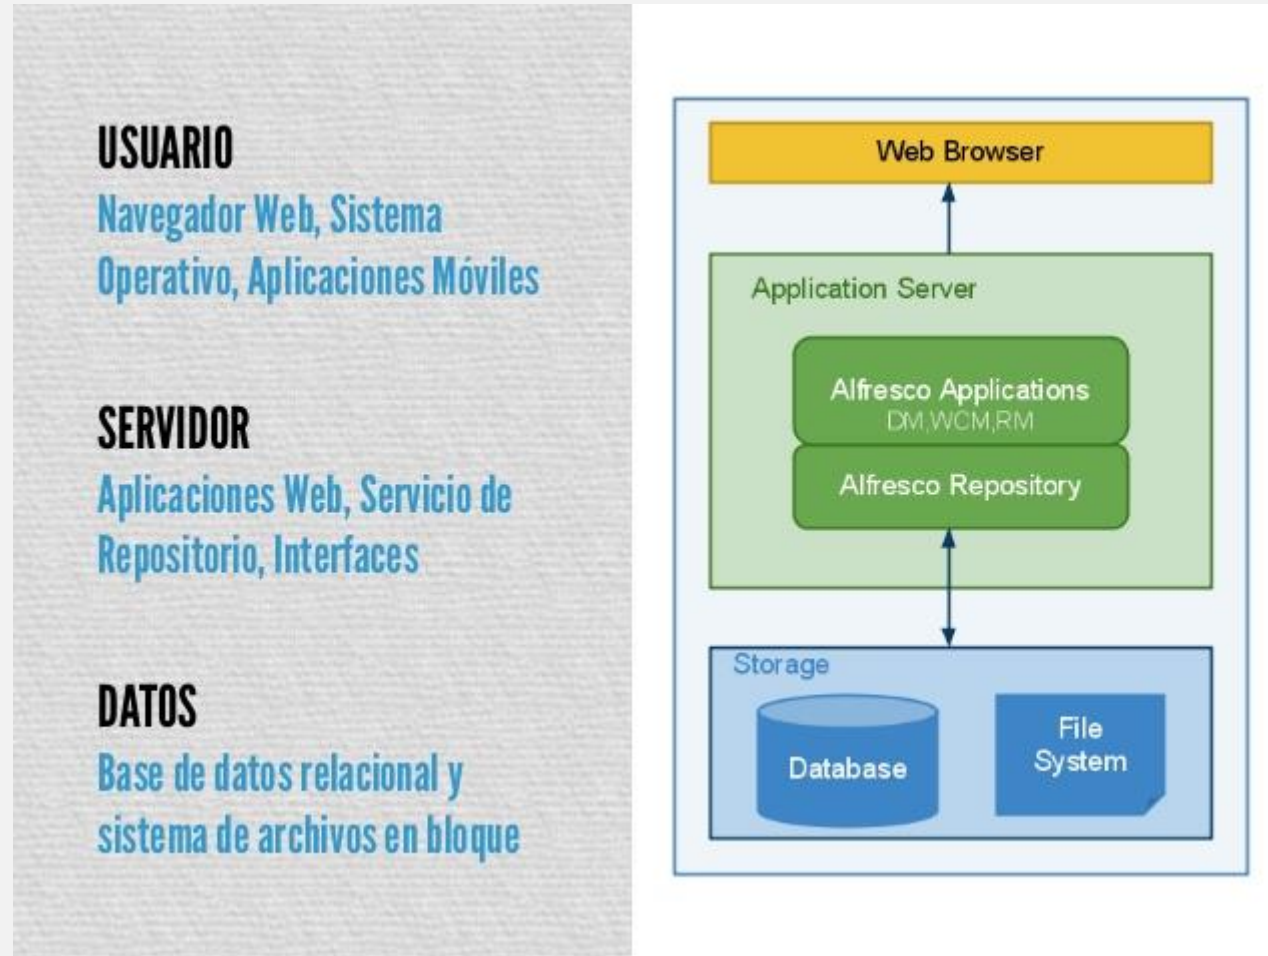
USUARIO
Navegador Web, Sistema Operativo, Aplicaciones Móviles

SERVIDOR
Aplicaciones Web, Servicio de Repositorio, Interfaces

DATOS
Base de datos relacional y sistema de archivos en bloque

Web Browser

Application Server

Alfresco Applications
DM,WCM,RM

Alfresco Repository

Storage

Database

File System